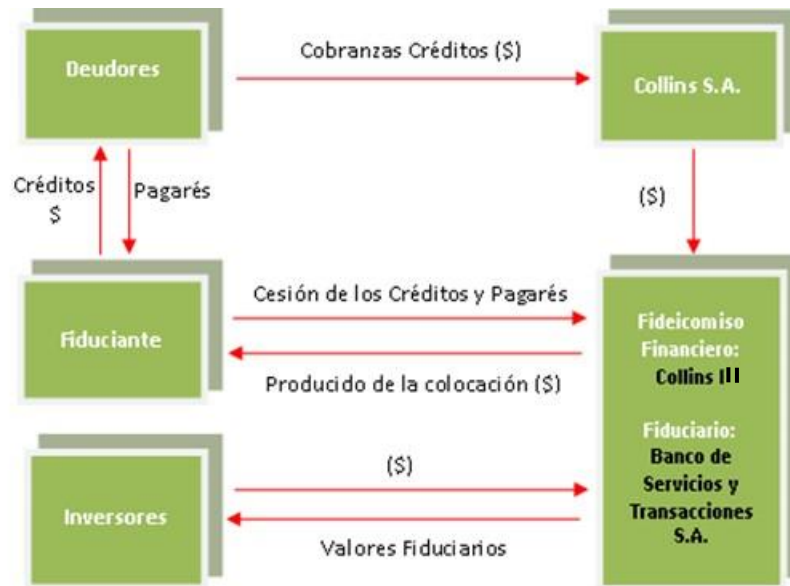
Deudores

Cobranzas Créditos ($)

Collins S.A.

Créditos $

Pagarés

($)

Fiduciante

Cesión de los Créditos y Pagarés

Producido de la colocación ($)

Fideicomiso Financiero: Collins III

Fiduciario: Banco de Servicios y Transacciones S.A.

Inversores

($)

Valores Fiduciarios